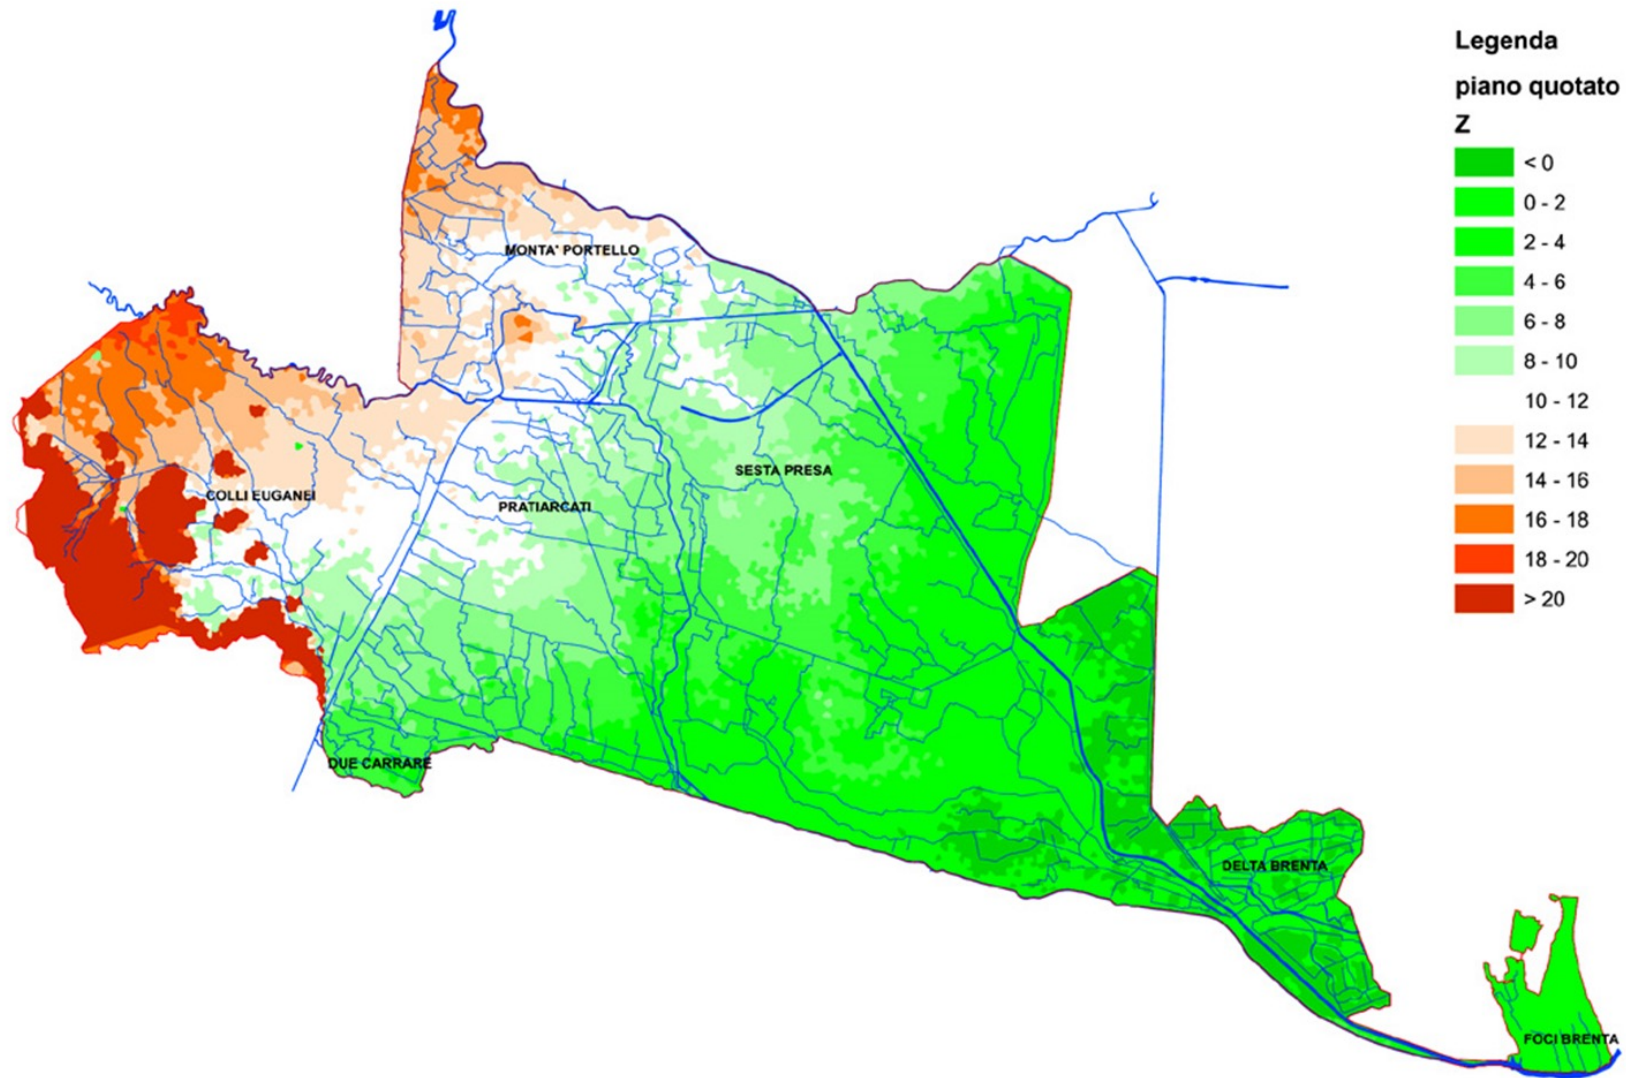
Legenda
piano quotato
Z
< 0
0 - 2
2 - 4
4 - 6
6 - 8
8 - 10
10 - 12
12 - 14
14 - 16
16 - 18
18 - 20
> 20

MONTA' PORTELLO

SESTA PRESA

COLLI EUGANEI

PRATIARCATI

DUE CARRARE

DELTA BRENTA

FOCI BRENTA